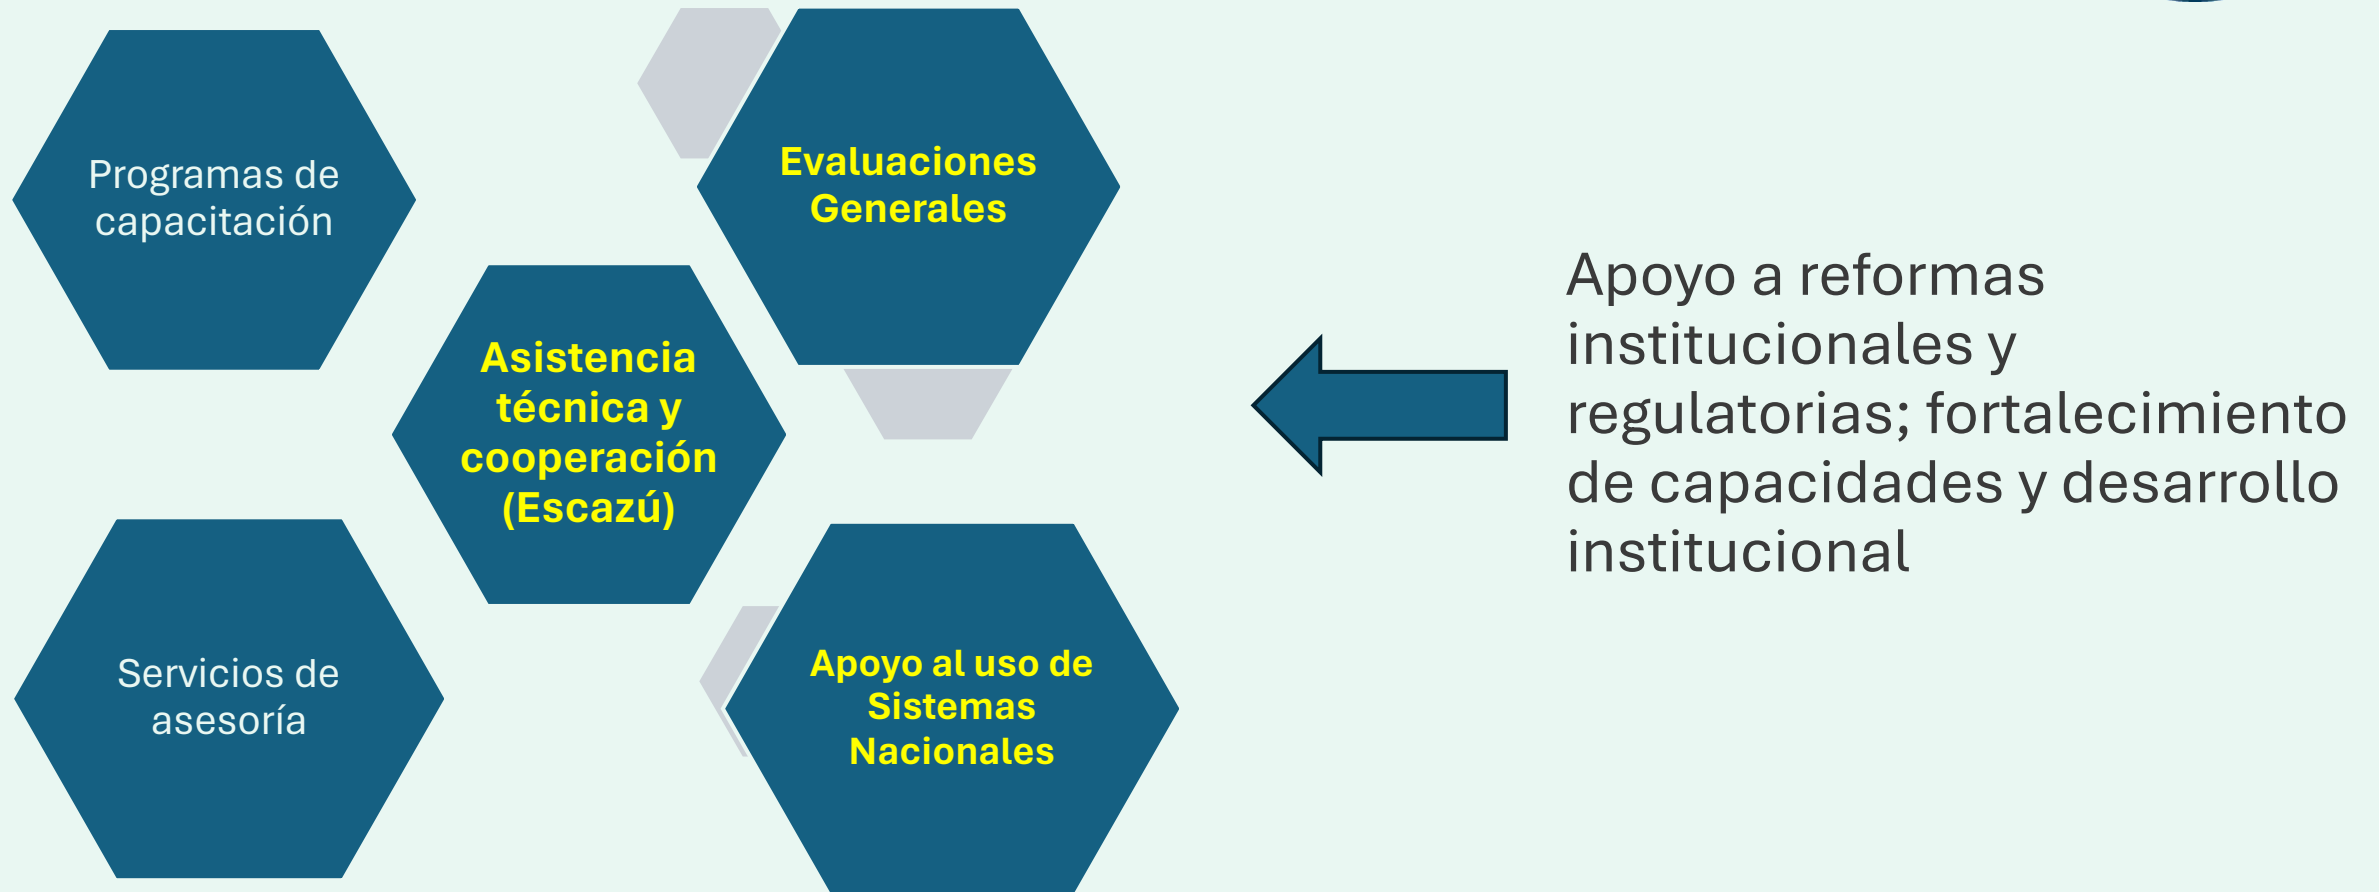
Programas de capacitación

Evaluaciones Generales

Asistencia técnica y cooperación (Escazú)

Servicios de asesoría

Apoyo al uso de Sistemas Nacionales

Apoyo a reformas institucionales y regulatorias; fortalecimiento de capacidades y desarrollo institucional